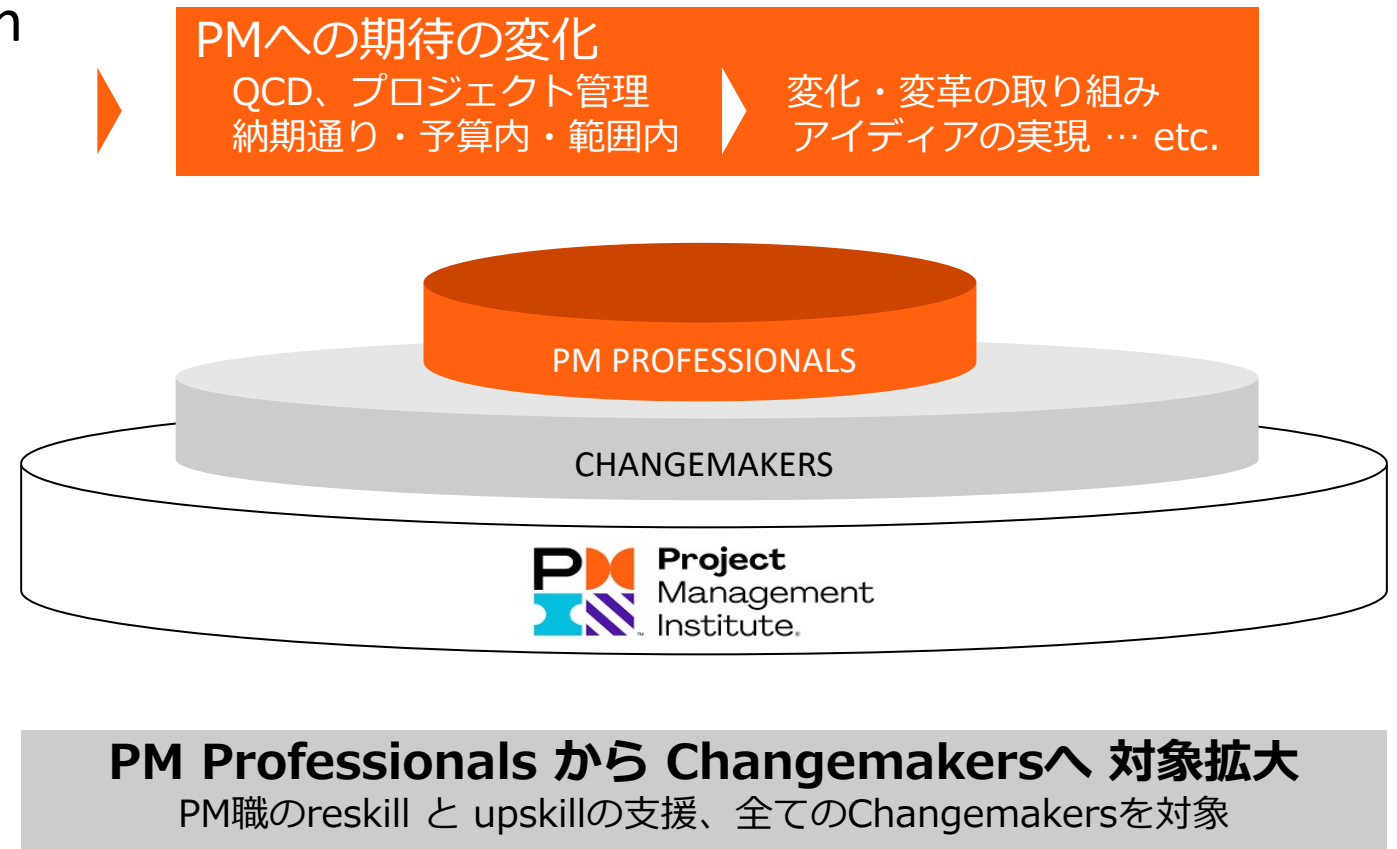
n

PMへの期待の変化

QCD、プロジェクト管理
納期通り・予算内・範囲内

変化・変革の取り組み
アイディアの実現 … etc.

PM PROFESSIONALS

CHANGEMAKERS

Project Management Institute.

PM Professionals から Changemakersへ 対象拡大
PM職のreskill と upskillの支援、全てのChangemakersを対象